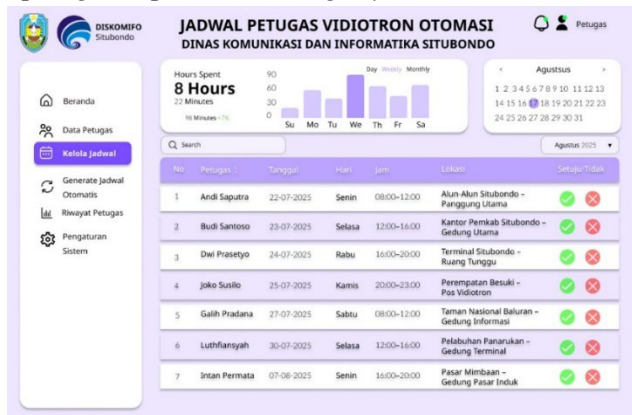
DISKOMIFO
Situbondo

JADWAL PETUGAS VIDIOTRON OTOMASI
DINAS KOMUNIKASI DAN INFORMATIKA SITUBONDO

Petugas

Beranda
Data Petugas
Kelola Jadwal
Generate Jadwal Otomatis
Riwayat Petugas
Pengaturan Sistem

Hours Spent
8 Hours
22 Minutes
96 Minutes - 7%

90
60
30
0

Day Weekly Monthly

Su Mo Tu We Th Fr Sa

Agustsus
1 2 3 4 5 6 7 8 9 10 11 12 13
14 15 16 17 18 19 20 21 22 23
24 25 26 27 28 29 30 31

Search

Agustus 2025

| No | Petugas | Tanggal | Hari | Jam | Lokasi | Setuju Tidak |
|---|---|---|---|---|---|---|
| 1 | Andi Saputra | 22-07-2025 | Senin | 08:00–12:00 | Alun-Alun Situbondo – Panggung Utama | |
| 2 | Budi Santoso | 23-07-2025 | Selasa | 12:00–16:00 | Kantor Pemkab Situbondo – Gedung Utama | |
| 3 | Dwi Prasetyo | 24-07-2025 | Rabu | 16:00–20:00 | Terminal Situbondo – Ruang Tunggu | |
| 4 | Joko Susilo | 25-07-2025 | Kamis | 20:00–23:00 | Perempatan Besuki – Pos Vidiotron | |
| 5 | Galih Pradana | 27-07-2025 | Sabtu | 08:00–12:00 | Taman Nasional Baluran – Gedung Informasi | |
| 6 | Luthfiansyah | 30-07-2025 | Selasa | 12:00–16:00 | Pelabuhan Panarukan – Gedung Terminal | |
| 7 | Intan Permata | 07-08-2025 | Senin | 16:00–20:00 | Pasar Mimbaan – Gedung Pasar Induk | |